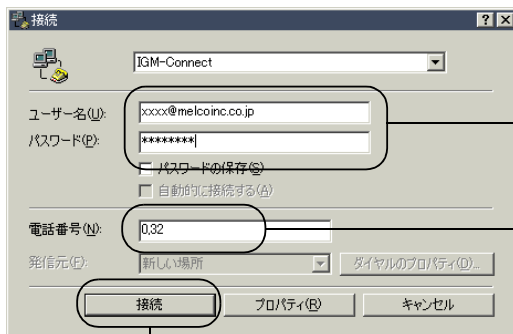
接続

IGM-Connect

ユーザー名(U): xxxx@melcoinc.co.jp

パスワード(P): ********

パスワードの保存(S)

自動的に接続する(A)

電話番号(N): 0,32

発信元(F): 新しい場所

ダイヤルのプロパティ(D)...

接続

プロパティ(R)

キャンセル